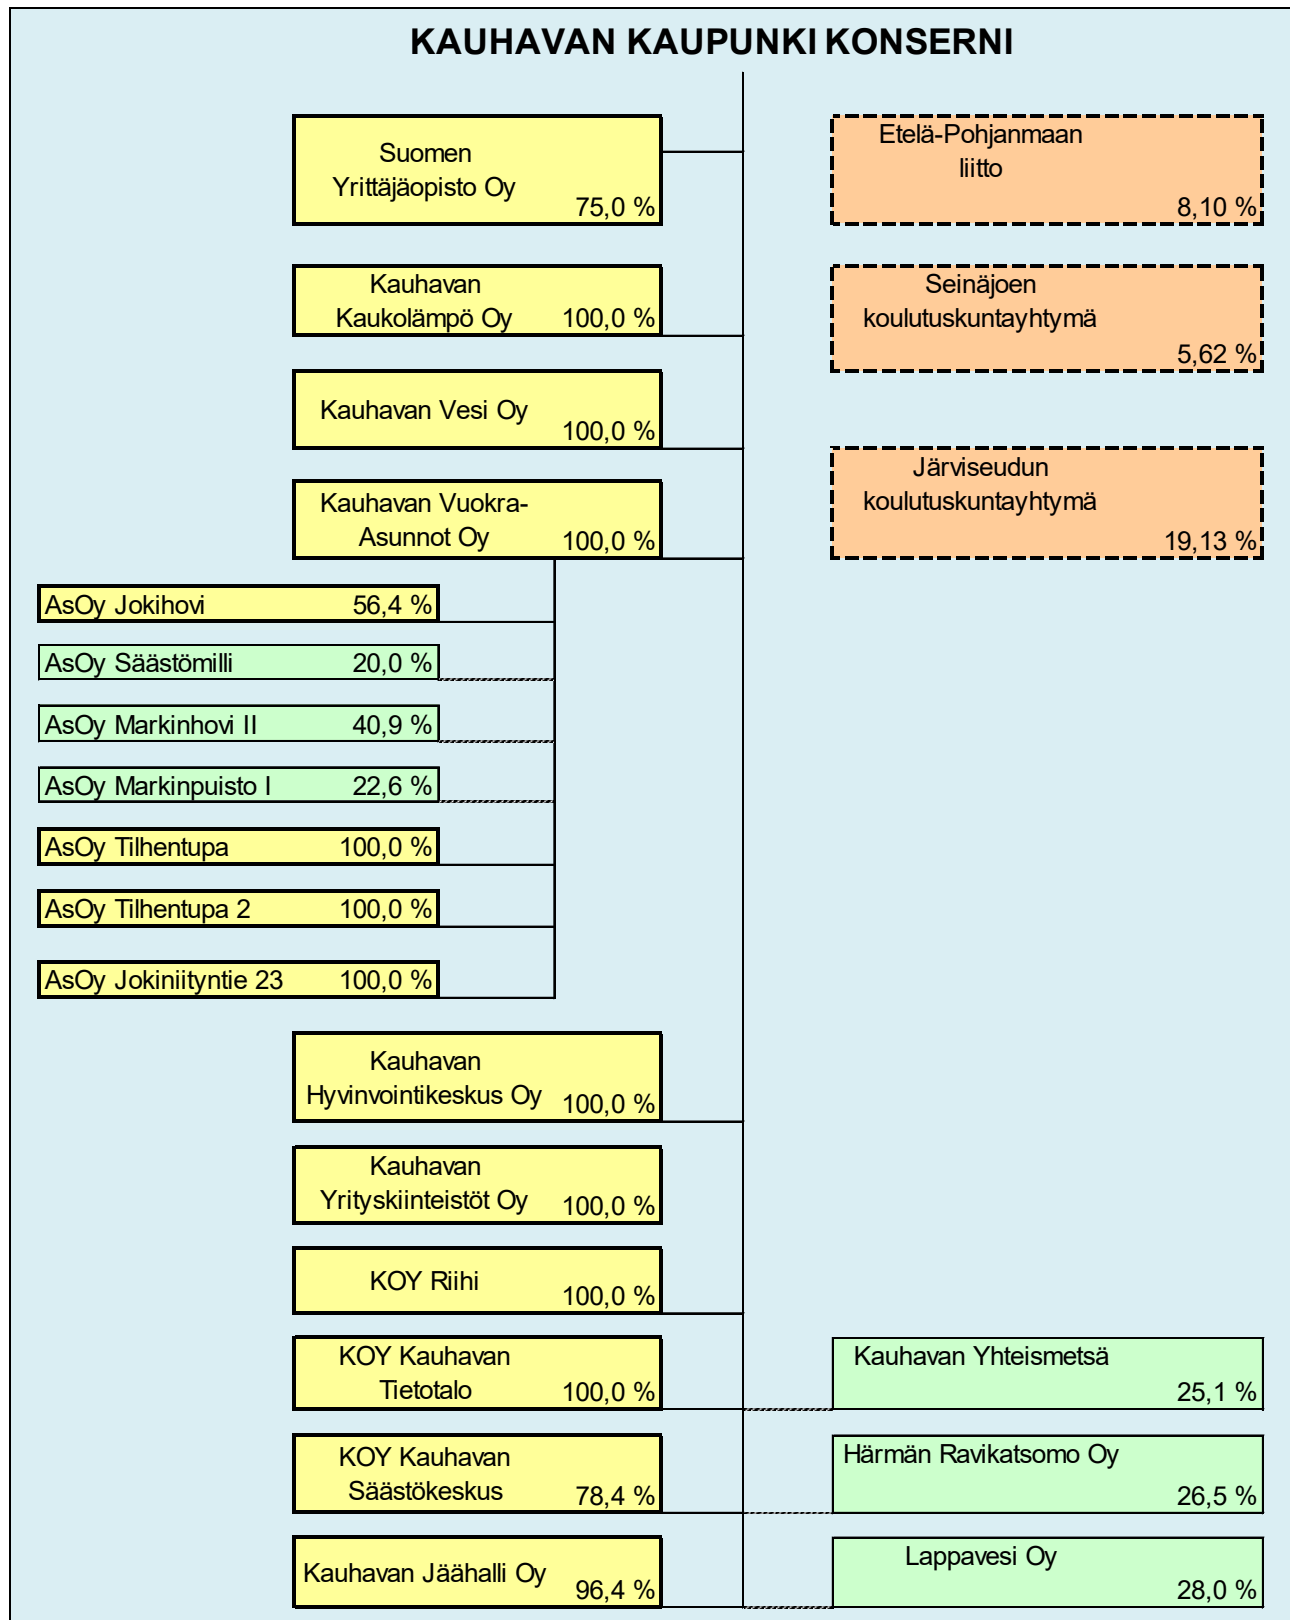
KAUHAVAN KAUPUNKI KONSERNI

Suomen Yrittäjäopisto Oy 75,0 %

Etelä-Pohjanmaan liitto 8,10 %

Kauhavan Kaukolämpö Oy 100,0 %

Seinäjoen koulutuskuntayhtymä 5,62 %

Kauhavan Vesi Oy 100,0 %

Järviseudun koulutuskuntayhtymä 19,13 %

Kauhavan Vuokra-Asunnot Oy 100,0 %

AsOy Jokihovi 56,4 %

AsOy Säästömilli 20,0 %

AsOy Markinhovi II 40,9 %

AsOy Markinpuisto I 22,6 %

AsOy Tilhentupa 100,0 %

AsOy Tilhentupa 2 100,0 %

AsOy Jokiniityntie 23 100,0 %

Kauhavan Hyvinvointikeskus Oy 100,0 %

Kauhavan Yrityskiinteistöt Oy 100,0 %

KOY Riihi 100,0 %

KOY Kauhavan Tietotalo 100,0 %

Kauhavan Yhteismetsä 25,1 %

KOY Kauhavan Säästökeskus 78,4 %

Härmän Ravikatsomo Oy 26,5 %

Kauhavan Jäähalli Oy 96,4 %

Lappavesi Oy 28,0 %